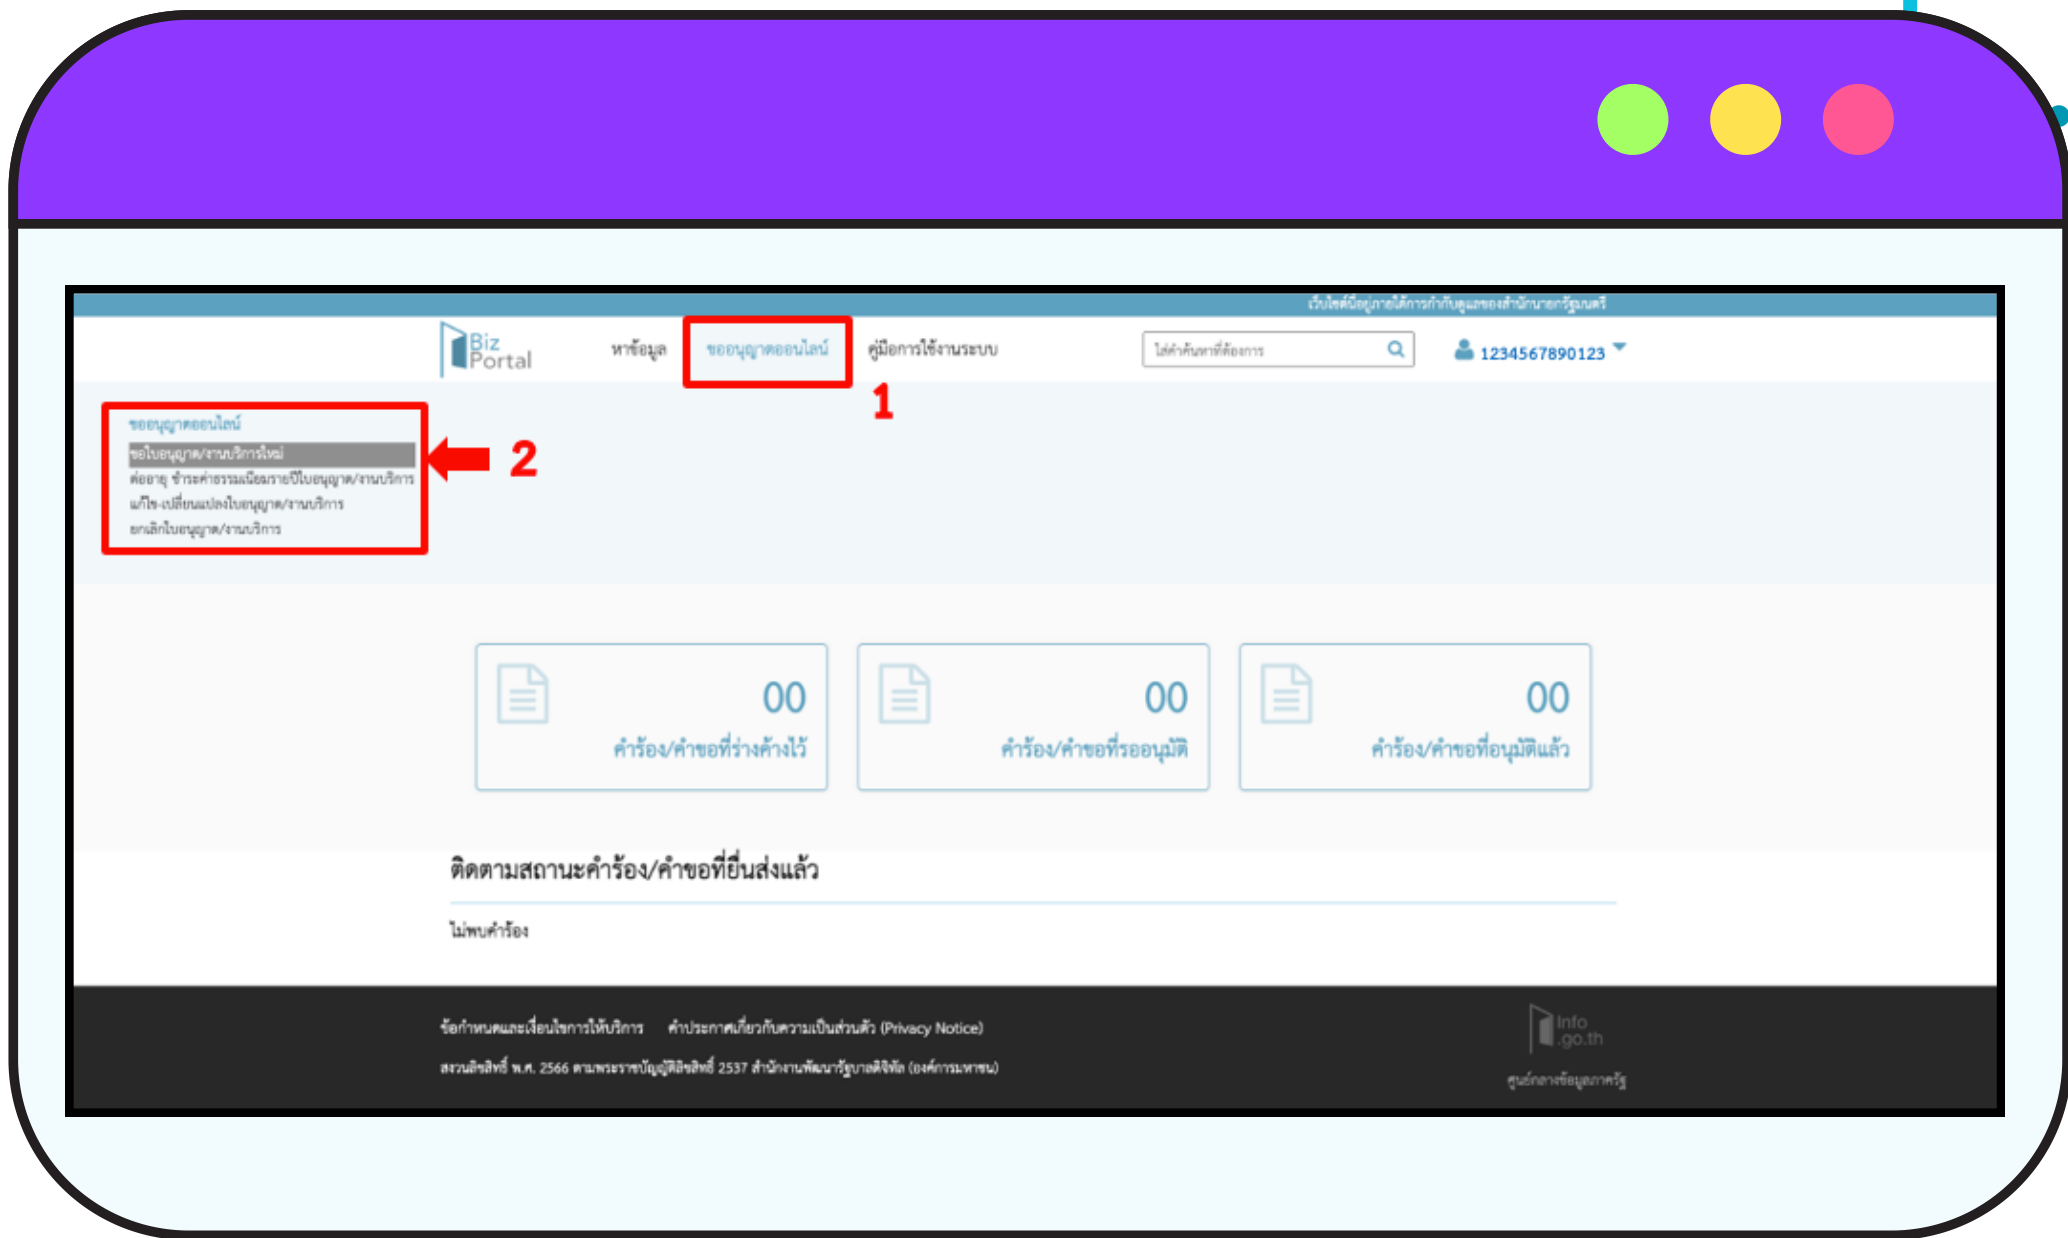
เว็บไซต์นี้อยู่ภายใต้การกำกับดูแลของสำนักนายกรัฐมนตรี

Biz Portal

หาข้อมูล

ขออนุญาตออนไลน์

คู่มือการใช้งานระบบ

ใส่คำค้นหาที่ต้องการ

1234567890123

1

ขออนุญาตออนไลน์

ขอใบอนุญาต/งานบริการใหม่

ต่ออายุ ชำระค่าธรรมเนียมรายปีใบอนุญาต/งานบริการ

แก้ไข-เปลี่ยนแปลงใบอนุญาต/งานบริการ

ยกเลิกใบอนุญาต/งานบริการ

2

00
คำร้อง/คำขอที่ร่างค้างไว้

00
คำร้อง/คำขอที่รออนุมัติ

00
คำร้อง/คำขอที่อนุมัติแล้ว

ติดตามสถานะคำร้อง/คำขอที่ยื่นส่งแล้ว

ไม่พบคำร้อง

ข้อกำหนดและเงื่อนไขการให้บริการ

คำประกาศเกี่ยวกับความเป็นส่วนตัว (Privacy Notice)

สงวนลิขสิทธิ์ พ.ศ. 2566 ตามพระราชบัญญัติลิขสิทธิ์ 2537 สำนักงานพัฒนารัฐบาลดิจิทัล (องค์การมหาชน)

Info .go.th

ศูนย์กลางข้อมูลภาครัฐ